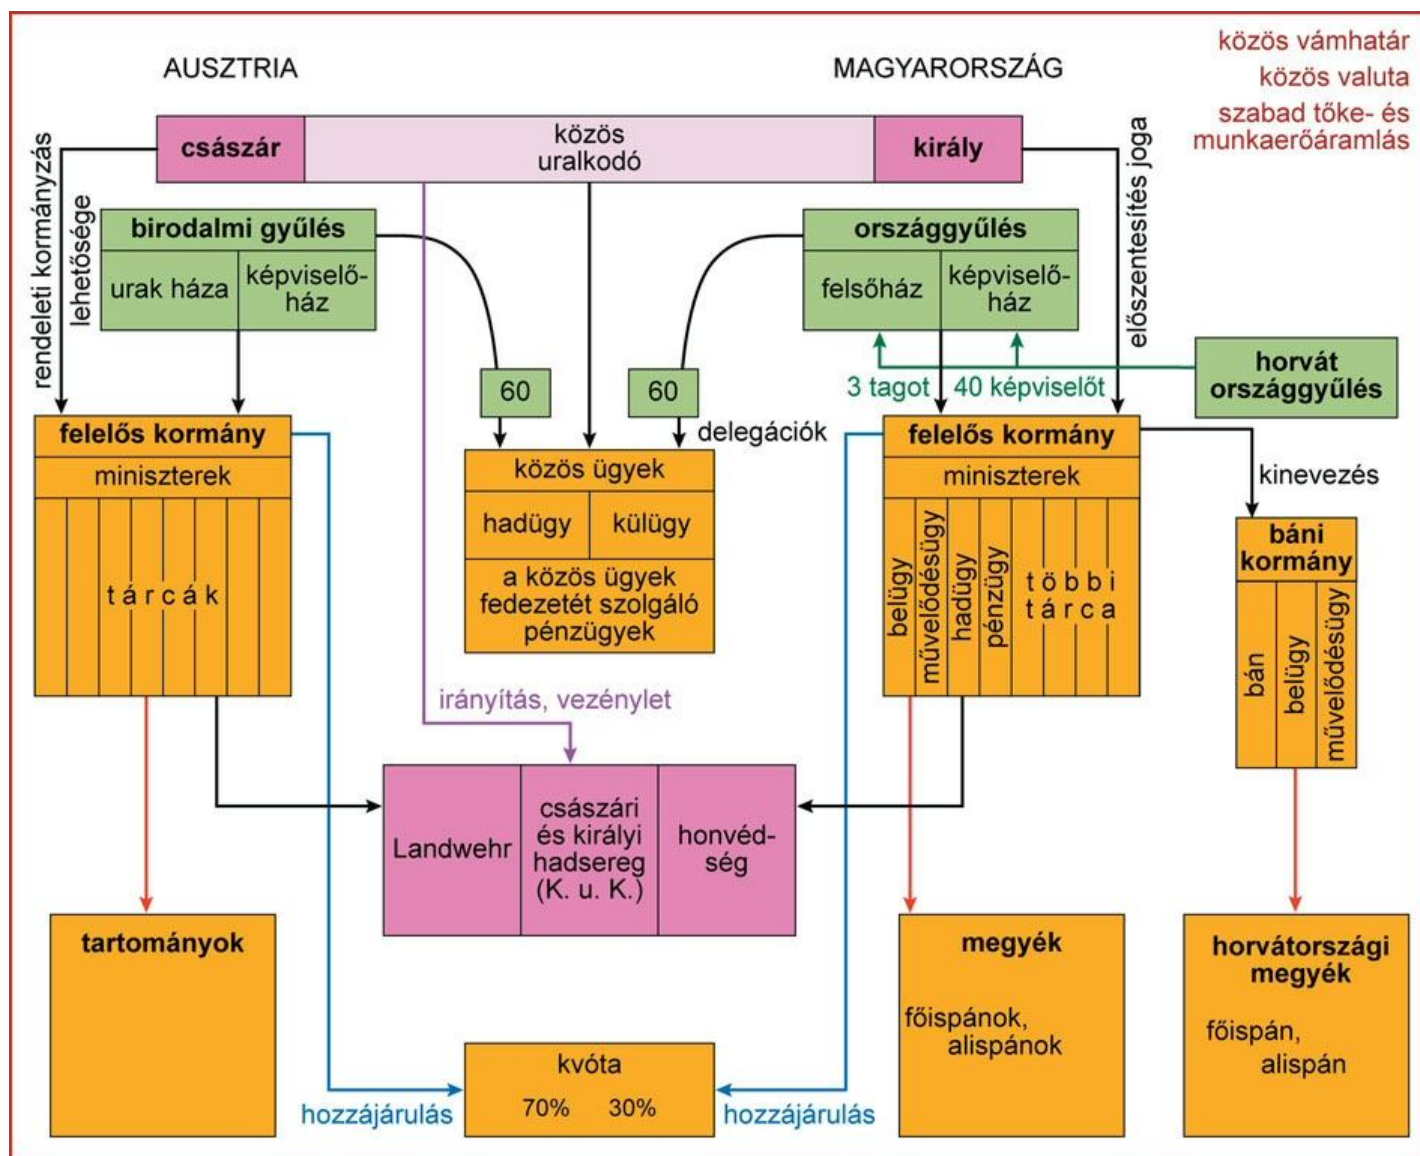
AUSZTRIA

MAGYARORSZÁG

közös vámhatár
közös valuta
szabad tőke- és munkaerőáramlás

császár

közös uralkodó

király

rendeleti kormányzás lehetősége

előszentesítés joga

birodalmi gyűlés

urak háza

képviselőház

országgyűlés

felsőház

képviselőház

horvát országgyűlés

3 tagot

40 képviselőt

60

60

delegációk

felelős kormány

miniszterek

tárcák

közös ügyek

hadügy

külügy

a közös ügyek fedezetét szolgáló pénzügyek

felelős kormány

miniszterek

belügy

művelődésügy

hadügy

pénzügy

többi tárca

kinevezés

báni kormány

bán

belügy

művelődésügy

irányítás, vezénylet

Landwehr

császári és királyi hadsereg (K. u. K.)

honvédség

tartományok

megyék

főispánok, alispánok

horvátországi megyék

főispán, alispán

kvóta

70%

30%

hozzájárulás

hozzájárulás